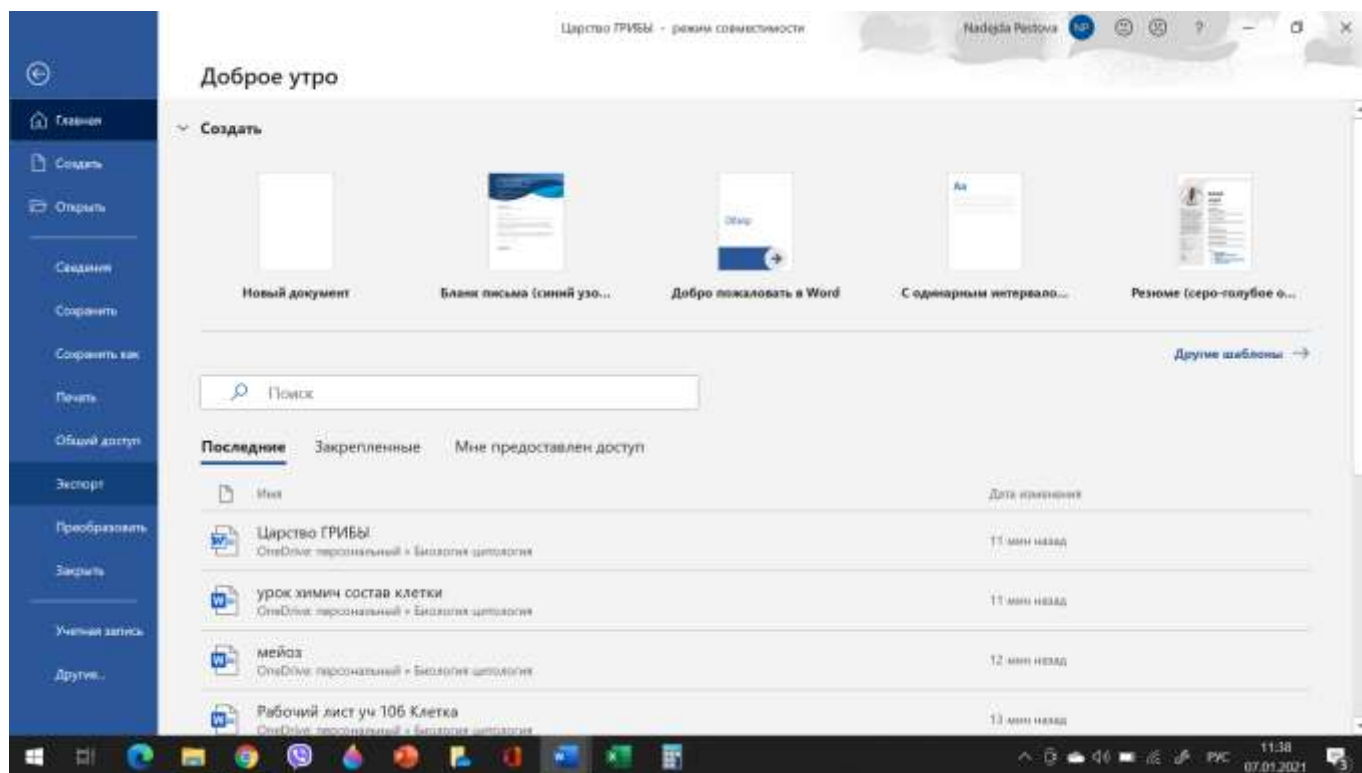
Царство ГРИБЫ - режим совместимости

Nadejda Pestova NP ?

Доброе утро

Главная

Создать

Открыть

Сведения

Сохранить

Сохранить как

Печать

Общий доступ

Экспорт

Преобразовать

Закрыть

Учетная запись

Другие...

Создать

Новый документ

Бланк письма (синий узо...

Добро пожаловать в Word

С одинарным интервало...

Резюме (серо-голубое о...

Другие шаблоны →

Поиск

Последние Закрепленные Мне предоставлен доступ

| Имя | Дата изменения |
|---|---|
| Царство ГРИБЫ<br>OneDrive: персональный » Биология цитология | 11 мин назад |
| урок химич состав клетки<br>OneDrive: персональный » Биология цитология | 11 мин назад |
| мейоз<br>OneDrive: персональный » Биология цитология | 12 мин назад |
| Рабочий лист уч 10Б Клетка<br>OneDrive: персональный » Биология цитология | 13 мин назад |

РУС 11:38 07.01.2021